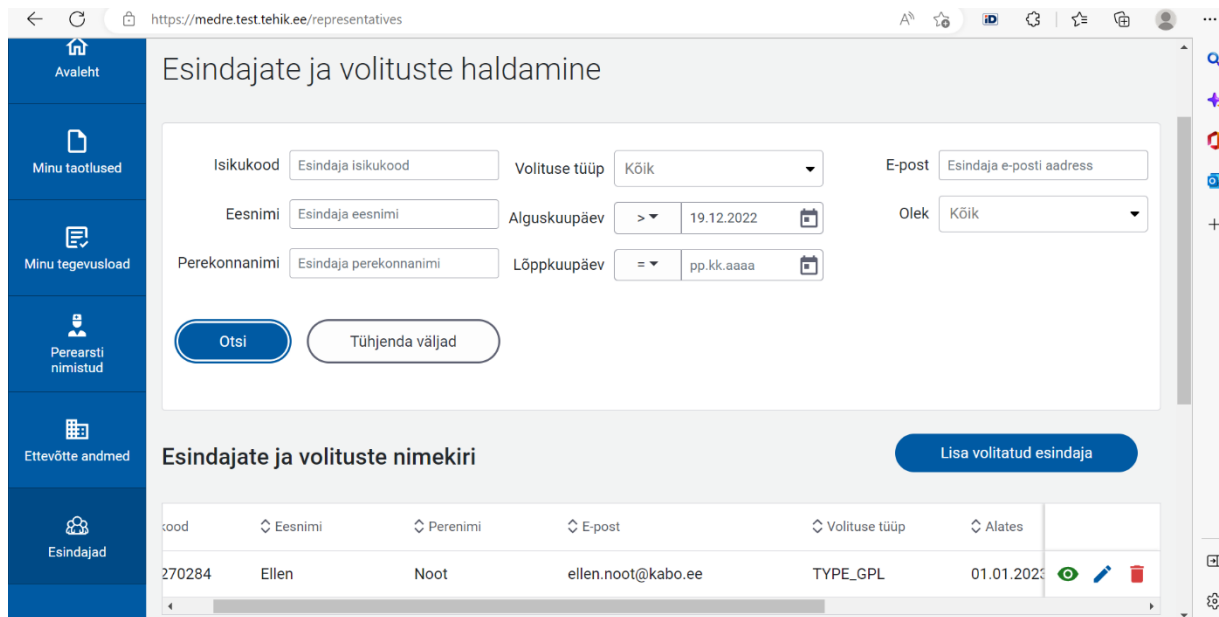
https://medre.test.tehik.ee/representatives

Avaleht

Minu taotlused

Minu tegevusload

Perearsti nimistud

Ettevõtte andmed

Esindajad

Esindajate ja volituste haldamine

Isikukood Esindaja isikukood

Volituse tüüp Kõik

E-post Esindaja e-posti aadress

Eesnimi Esindaja eesnimi

Alguskuupäev > 19.12.2022

Olek Kõik

Perekonnanimi Esindaja perekonnanimi

Lõppkuupäev = pp.kk.aaaa

Otsi

Tühjenda väljad

Esindajate ja volituste nimekiri

Lisa volitatud esindaja

| kood | Eesnimi | Perenimi | E-post | Volituse tüüp | Alates |
|---|---|---|---|---|---|
| 270284 | Ellen | Noot | ellen.noot@kabo.ee | TYPE_GPL | 01.01.2023 |